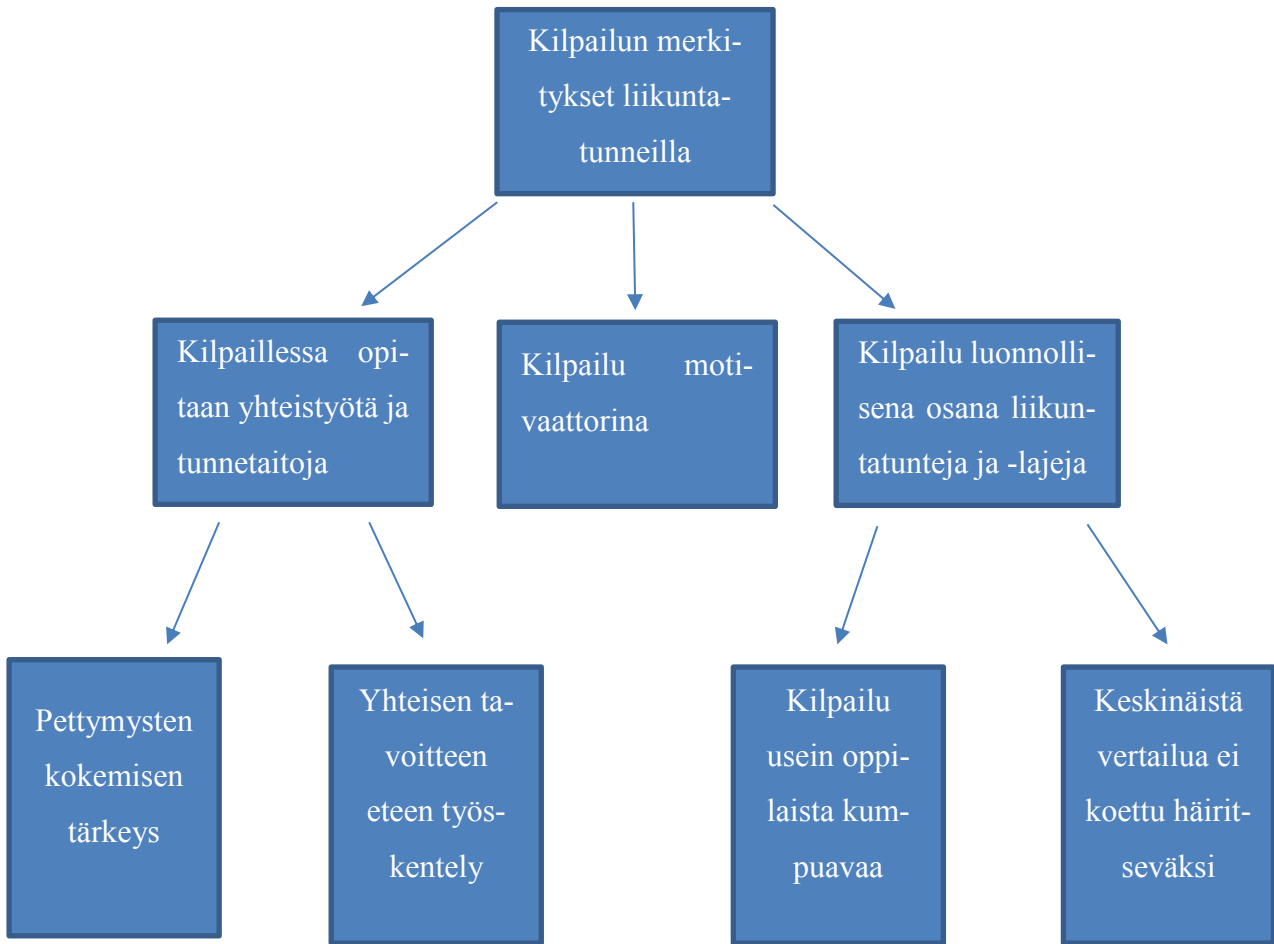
Kilpailun merkitykset liikuntatunneilla

Kilpaillessa opitaan yhteistyötä ja tunnetaitoja

Kilpailu motivaattorina

Kilpailu luonnollisena osana liikuntatunteja ja -lajeja

Pettymysten kokemisen tärkeys

Yhteisen tavoitteen eteen työskentely

Kilpailu usein oppilaista kumpuavaa

Keskinäistä vertailua ei koettu häiritseväksi